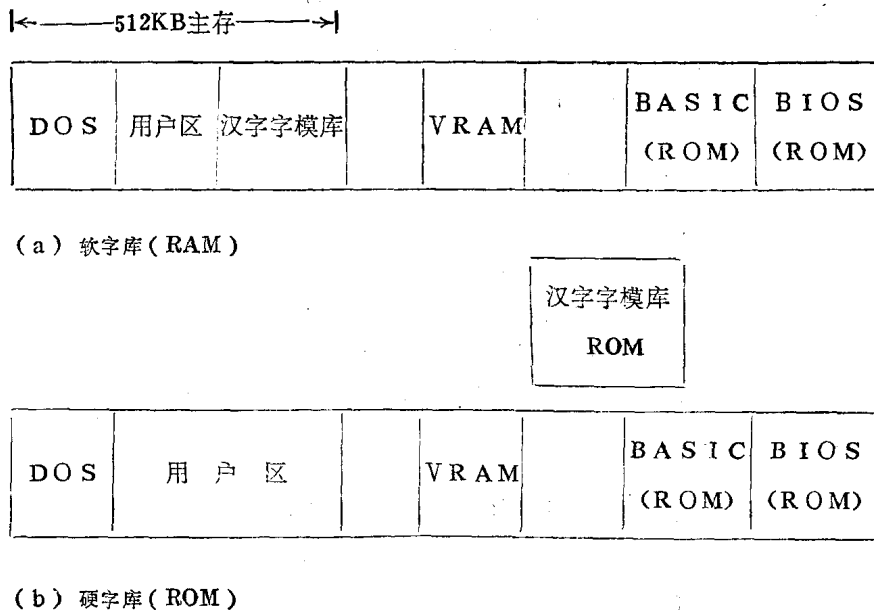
512KB主存

| DOS | 用户区 | 汉字字模库 | | VRAM | | BASIC (ROM) | BIOS (ROM) |
|---|---|---|---|---|---|---|---|

(a) 软字库(RAM)

汉字字模库
ROM

| DOS | 用 户 区 | | VRAM | | BASIC (ROM) | BIOS (ROM) |
|---|---|---|---|---|---|---|

(b) 硬字库(ROM)